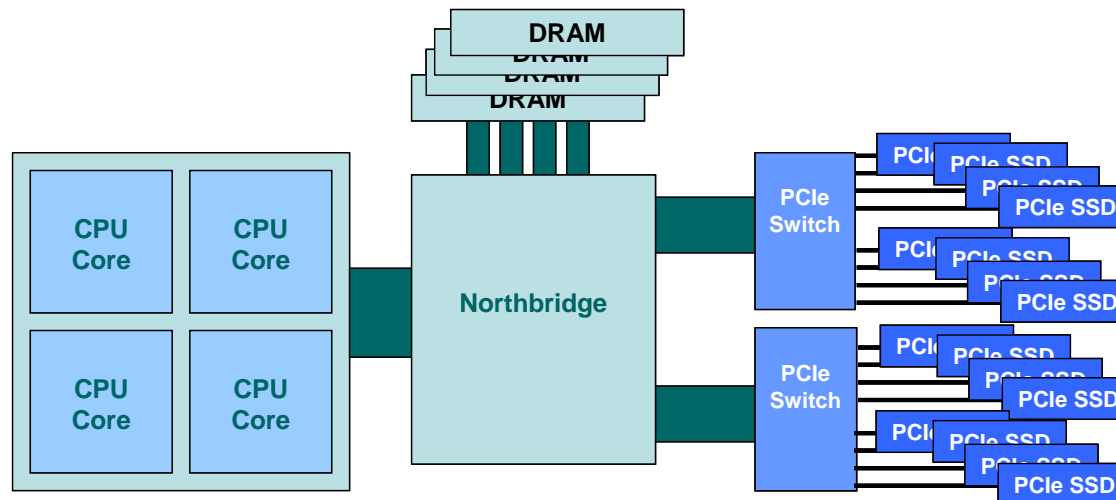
DRAM
DRAM
DRAM
DRAM

CPU Core
CPU Core
CPU Core
CPU Core

Northbridge

PCIe Switch
PCIe Switch

PCIe
PCIe SSD
PCIe SSD
PCIe SSD
PCIe
PCIe SSD
PCIe SSD
PCIe SSD
PCIe
PCIe SSD
PCIe SSD
PCIe SSD
PCIe
PCIe SSD
PCIe SSD
PCIe SSD